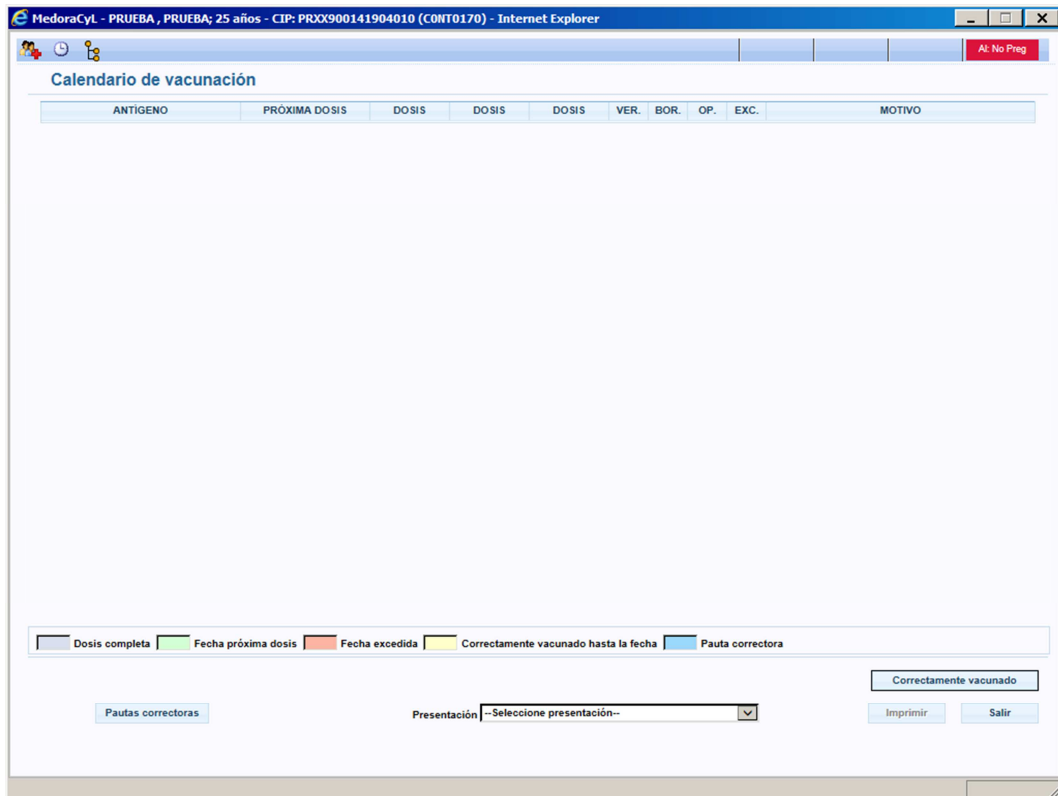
MedoraCyL - PRUEBA , PRUEBA; 25 años - CIP: PRXX900141904010 (C0NT0170) - Internet Explorer

Al: No Preg

Calendario de vacunación

| ANTÍGENO | PRÓXIMA DOSIS | DOSIS | DOSIS | DOSIS | VER. | BOR. | OP. | EXC. | MOTIVO |
|---|---|---|---|---|---|---|---|---|---|

Dosis completa Fecha próxima dosis Fecha excedida Correctamente vacunado hasta la fecha Pauta correctora

Correctamente vacunado

Pautas correctoras

Presentación --Seleccione presentación--

Imprimir

Salir